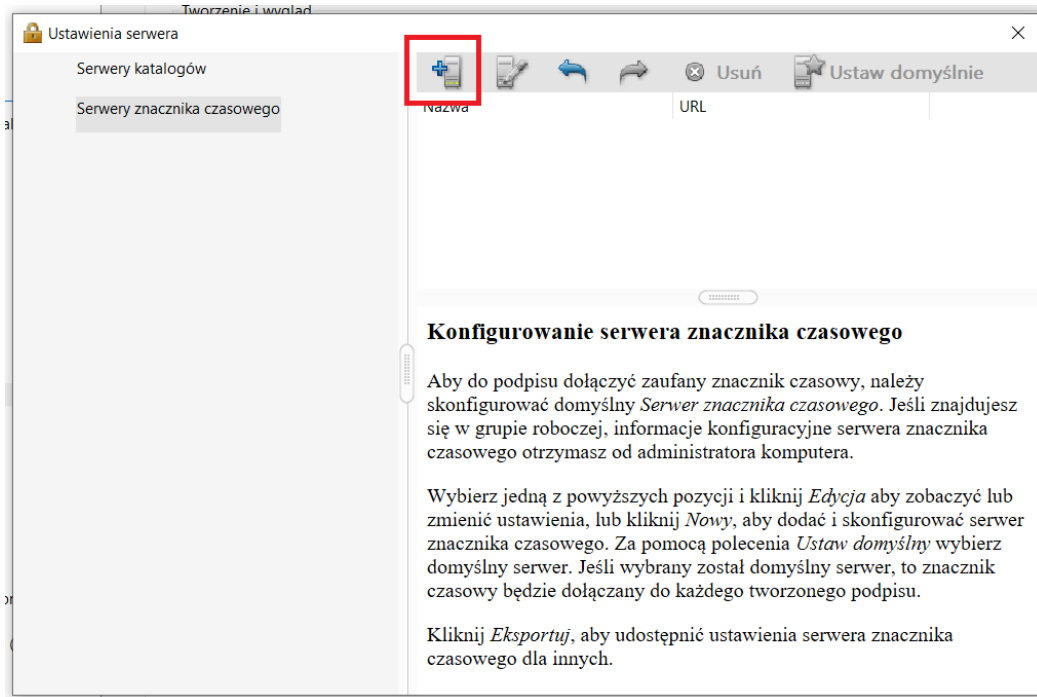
Tworzenie i wygląd

Ustawienia serwera

Serwery katalogów

Serwery znacznika czasowego

Usuń

Ustaw domyślnie

Nazwa

URL

Konfigurowanie serwera znacznika czasowego

Aby do podpisu dołączyć zaufany znacznik czasowy, należy skonfigurować domyślny *Serwer znacznika czasowego*. Jeśli znajdujesz się w grupie roboczej, informacje konfiguracyjne serwera znacznika czasowego otrzymasz od administratora komputera.

Wybierz jedną z powyższych pozycji i kliknij *Edycja* aby zobaczyć lub zmienić ustawienia, lub kliknij *Nowy*, aby dodać i skonfigurować serwer znacznika czasowego. Za pomocą polecenia *Ustaw domyślny* wybierz domyślny serwer. Jeśli wybrany został domyślny serwer, to znacznik czasowy będzie dołączany do każdego tworzonego podpisu.

Kliknij *Eksportuj*, aby udostępnić ustawienia serwera znacznika czasowego dla innych.